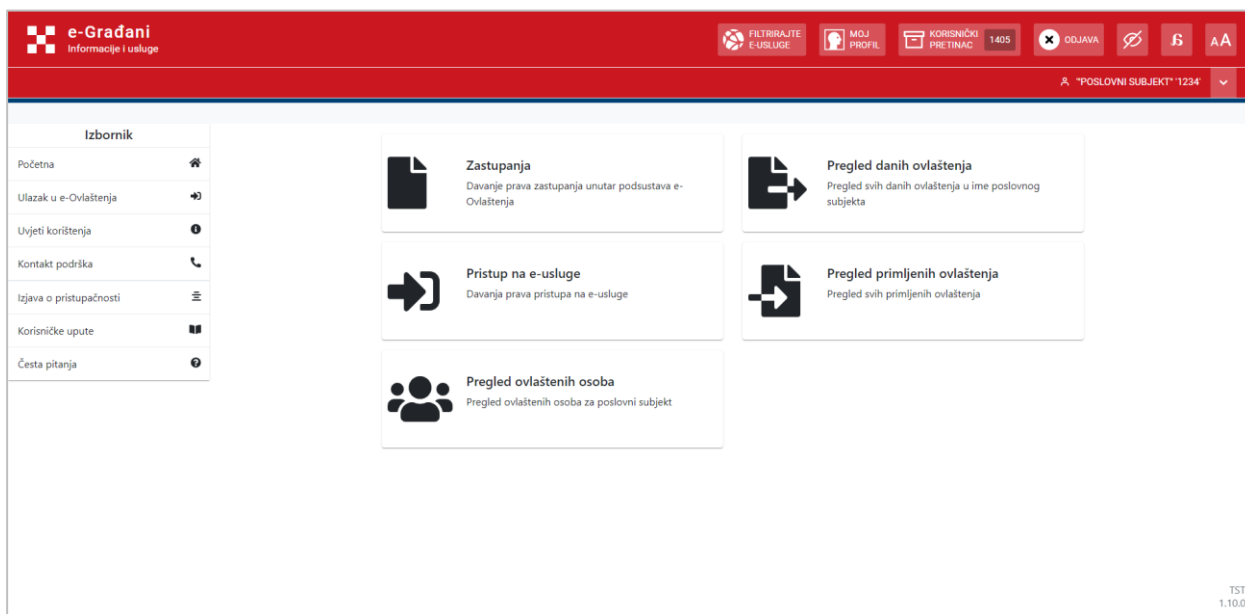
e-Građani
Informacije i usluge

FILTRIRAJTE E-USLUGE
MOJ PROFIL
KORISNIČKI PRETINAC 1405
ODJAVA
AA

"POSLOVNI SUBJEKT" '1234'

Izbornik
Početna
Ulazak u e-Ovlaštenja
Uvjeti korištenja
Kontakt podrška
Izjava o pristupačnosti
Korisničke upute
Česta pitanja

Zastupanja
Davanje prava zastupanja unutar podsustava e-Ovlaštenja

Pregled danih ovlaštenja
Pregled svih danih ovlaštenja u ime poslovnog subjekta

Pristup na e-usluge
Davanja prava pristupa na e-usluge

Pregled primljenih ovlaštenja
Pregled svih primljenih ovlaštenja

Pregled ovlaštenih osoba
Pregled ovlaštenih osoba za poslovni subjekt

TST
1.10.0